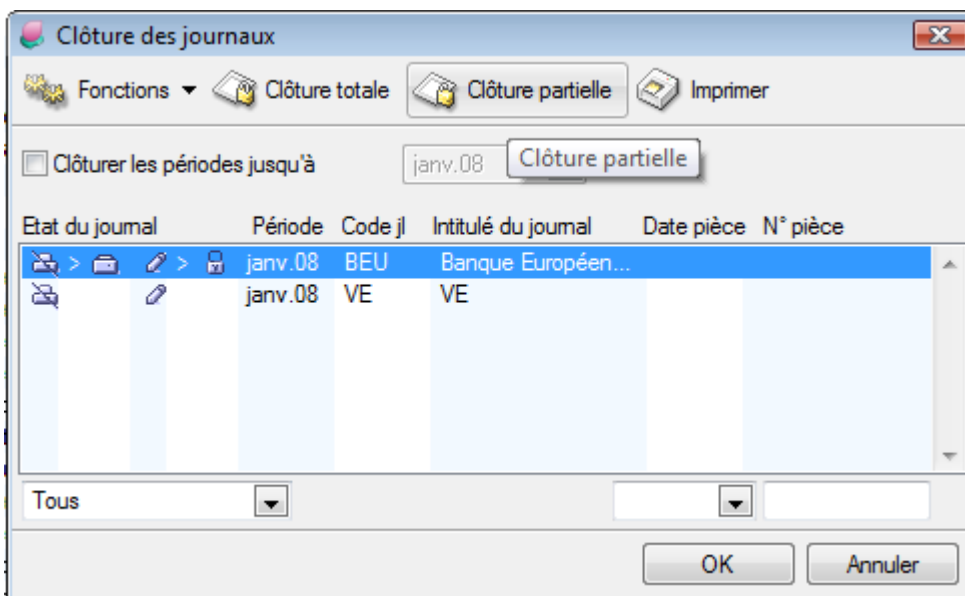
Clôture des journaux

Fonctions Clôture totale Clôture partielle Imprimer

Clôturer les périodes jusqu'à janv.08 Clôture partielle

| Etat du journal | Période | Code jl | Intitulé du journal | Date pièce | N° pièce |
|---|---|---|---|---|---|
| > > | janv.08 | BEU | Banque Européen... | | |
| | janv.08 | VE | VE | | |

Tous

OK Annuler